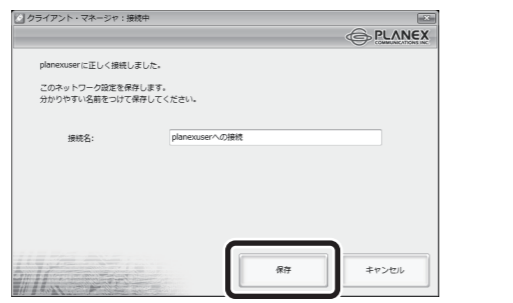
クライアント・マネージャ：接続中

PLANEX
COMMUNICATIONS INC.

planexuserに正しく接続しました。

このネットワーク設定を保存します。
分かりやすい名前をつけて保存してください。

接続名:
planexuserへの接続

保存
キャンセル